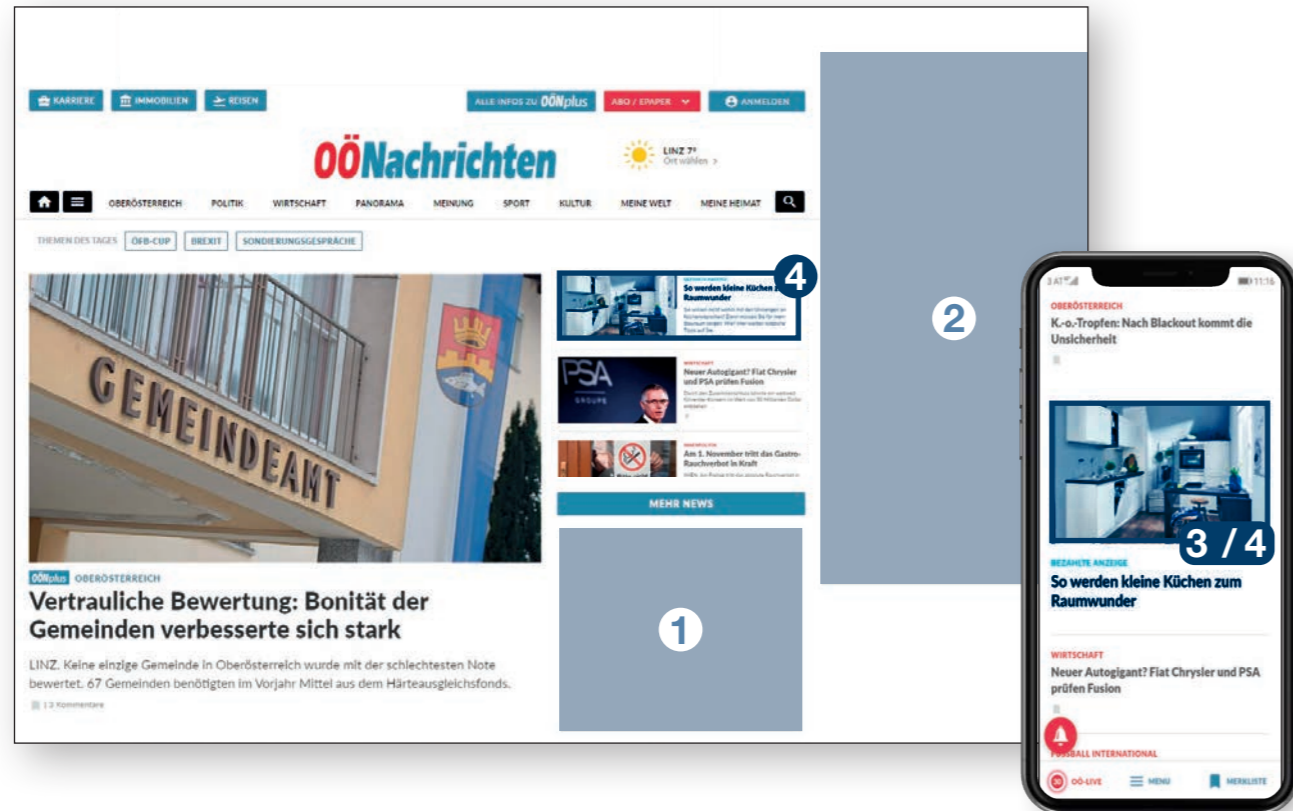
KARRIERE IMMOBILIEN REISEN

ALLE INFOS ZU OÖNplus ABO / EPAPER ANMELDEN

OÖNachrichten

LINZ 7° Ort wählen >

OBERÖSTERREICH POLITIK WIRTSCHAFT PANORAMA MEINUNG SPORT KULTUR MEINE WELT MEINE HEIMAT

THEMEN DES TAGES ÖFB-CUP BREXIT SONDIERUNGSGESPRÄCHE

GEMEINDEAMT

OÖNplus OBERÖSTERREICH

Vertrauliche Bewertung: Bonität der Gemeinden verbesserte sich stark

LINZ. Keine einzige Gemeinde in Oberösterreich wurde mit der schlechtesten Note bewertet. 67 Gemeinden benötigten im Vorjahr Mittel aus dem Härteausgleichsfonds.

| 3 Kommentare

4

So werden kleine Küchen zum Raumwunder

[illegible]

PSA

WIRTSCHAFT

Neuer Autogigant? Fiat Chrysler und PSA prüfen Fusion

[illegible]

Am 1. November tritt das Gastro-Rauchverbot in Kraft

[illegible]

MEHR NEWS

1

2

OBERÖSTERREICH

K.-o.-Tropfen: Nach Blackout kommt die Unsicherheit

3 / 4

BEZAHLTE ANZEIGE

So werden kleine Küchen zum Raumwunder

WIRTSCHAFT

Neuer Autogigant? Fiat Chrysler und PSA prüfen Fusion

FUSSBALL INTERNATIONAL

OÖ-LIVE MENU MERKLISTE